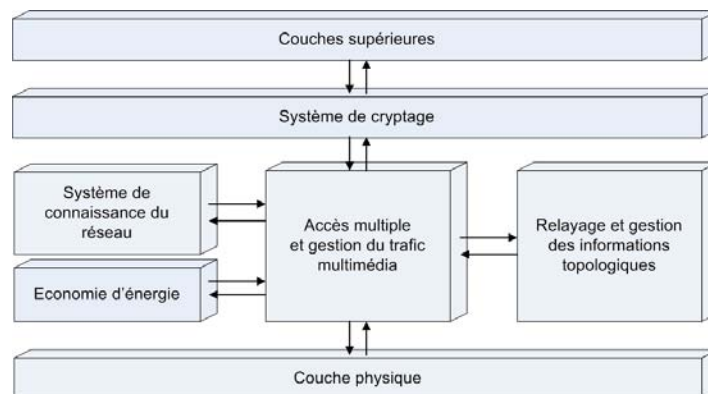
Couches supérieures

Système de cryptage

Système de connaissance du réseau

Economie d'énergie

Accès multiple et gestion du trafic multimédia

Relayage et gestion des informations topologiques

Couche physique